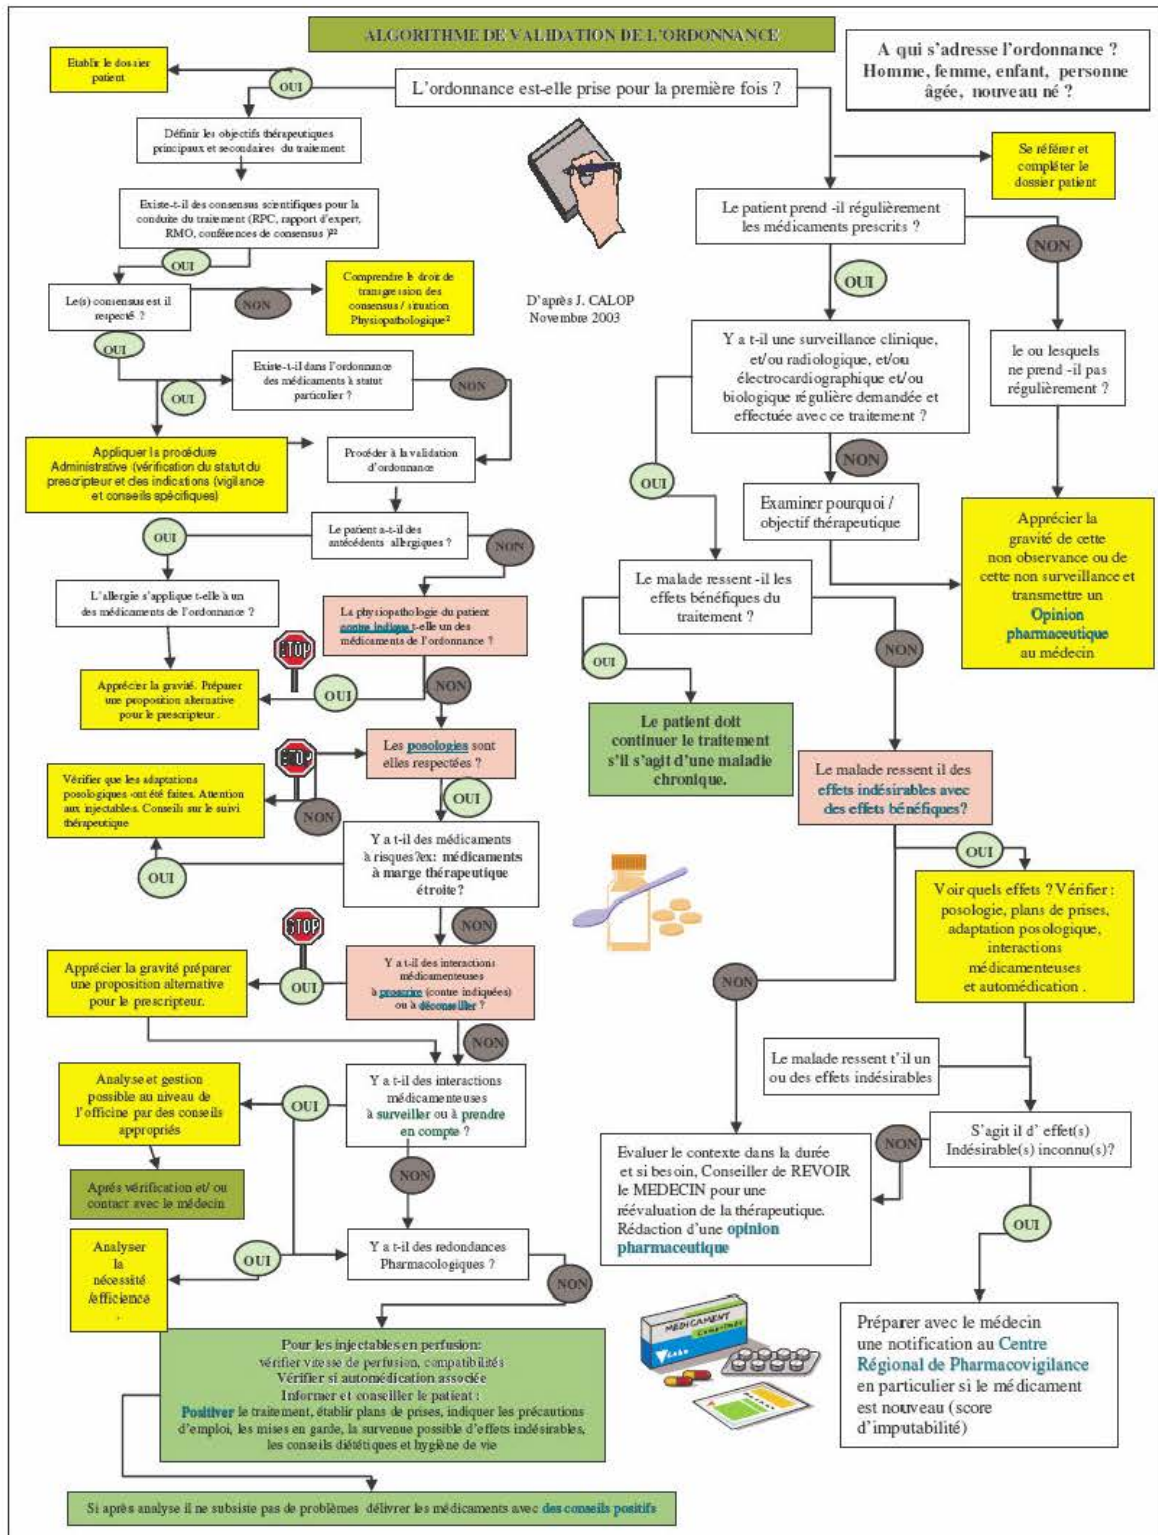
ALGORITHME DE VALIDATION DE L'ORDONNANCE

A qui s'adresse l'ordonnance ? Homme, femme, enfant, personne âgée, nouveau né ?

Etablir le dossier patient

OUI

L'ordonnance est-elle prise pour la première fois ?

Définir les objectifs thérapeutiques principaux et secondaires du traitement

Existe-t-il des consensus scientifiques pour la conduite du traitement (RPC, rapport d'expert, RMO, conférences de consensus )?²

OUI

Le(s) consensus est il respecté ?

NON

Comprendre le droit de transgression des consensus / situation Physiopathologique²

D'après J. CALOP Novembre 2003

OUI

Existe-t-il dans l'ordonnance des médicaments à statut particulier ?

NON

OUI

Appliquer la procédure Administrative (vérification du statut du prescripteur et des indications (vigilance et conseils spécifiques)

Procéder à la validation d'ordonnance

Le patient a-t-il des antécédents allergiques ?

OUI

NON

L'allergie s'applique t-elle à un des médicaments de l'ordonnance ?

La physiopathologie du patient contre indique t-elle un des médicaments de l'ordonnance ?

STOP

Apprécier la gravité. Préparer une proposition alternative pour le prescripteur.

OUI

NON

STOP

Les posologies sont elles respectées ?

Vérifier que les adaptations posologiques ont été faites. Attention aux injectables. Conseils sur le suivi thérapeutique

NON

OUI

OUI

Y a t-il des médicaments à risques?ex: médicaments à marge thérapeutique étroite?

NON

STOP

Apprécier la gravité préparer une proposition alternative pour le prescripteur.

OUI

Y a t-il des interactions médicamenteuses à proscrire (contre indiquées) ou à déconseiller ?

NON

Analyse et gestion possible au niveau de l'officine par des conseils appropriés

OUI

Y a t-il des interactions médicamenteuses à surveiller ou à prendre en compte ?

Après vérification et/ ou contact avec le médecin

NON

Analyser la nécessité /efficience

OUI

Y a t-il des redondances Pharmacologiques ?

NON

Pour les injectables en perfusion: vérifier vitesse de perfusion, compatibilités Vérifier si automédication associée Informer et conseiller le patient : Positiver le traitement, établir plans de prises, indiquer les précautions d'emploi, les mises en garde, la survenue possible d'effets indésirables, les conseils diététiques et hygiène de vie

Si après analyse il ne subsiste pas de problèmes délivrer les médicaments avec des conseils positifs

Se référer et compléter le dossier patient

Le patient prend -il régulièrement les médicaments prescrits ?

NON

OUI

le ou lesquels ne prend -il pas régulièrement ?

Y a t-il une surveillance clinique, et/ou radiologique, et/ou électrocardiographique et/ou biologique régulière demandée et effectuée avec ce traitement ?

NON

OUI

Examiner pourquoi / objectif thérapeutique

Apprécier la gravité de cette non observance ou de cette non surveillance et transmettre un Opinion pharmaceutique au médecin

Le malade ressent -il les effets bénéfiques du traitement ?

OUI

NON

Le patient doit continuer le traitement s'il s'agit d'une maladie chronique.

Le malade ressent il des effets indésirables avec des effets bénéfiques?

OUI

Voir quels effets ? Vérifier : posologie, plans de prises, adaptation posologique, interactions médicamenteuses et automédication .

NON

Le malade ressent t'il un ou des effets indésirables

S'agit il d' effet(s) Indésirable(s) inconnu(s)?

NON

Evaluer le contexte dans la durée et si besoin, Conseiller de REVOIR le MEDECIN pour une réévaluation de la thérapeutique. Rédaction d'une opinion pharmaceutique

OUI

Préparer avec le médecin une notification au Centre Régional de Pharmacovigilance en particulier si le médicament est nouveau (score d'imputabilité)

MEDICAMENT